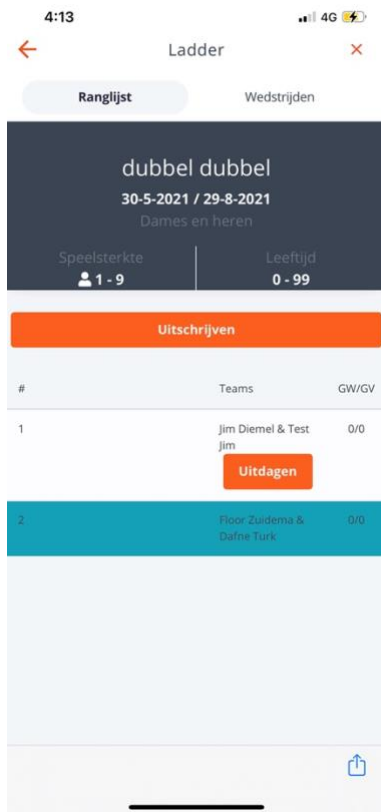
4:13
4G

Ladder

Ranglijst
Wedstrijden

dubbel dubbel
30-5-2021 / 29-8-2021
Dames en heren

Speelsterkte
1 - 9

Leeftijd
0 - 99

Uitschrijven

| # | Teams | GW/GV |
|---|---|---|
| 1 | Jim Diemel & Test Jim Uitdagen | 0/0 |
| 2 | Floor Zuidema & Dafne Turk | 0/0 |